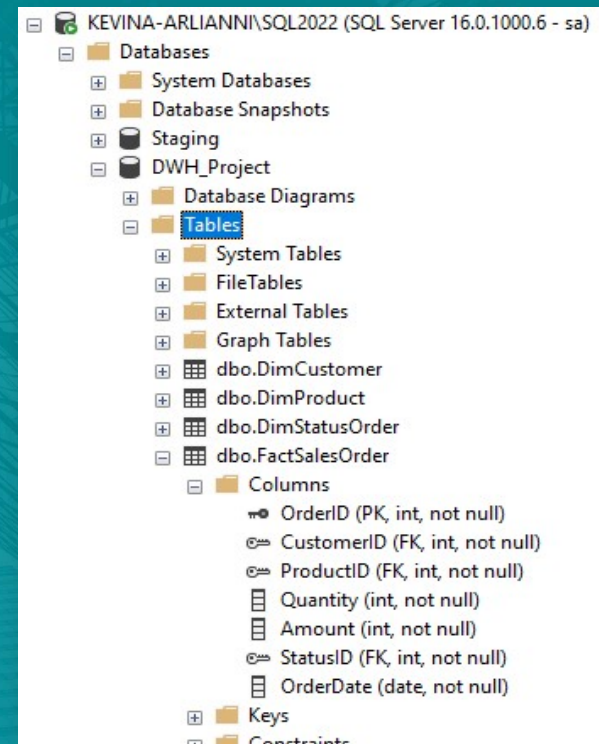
KEVINA-ARLIANNI\SQL2022 (SQL Server 16.0.1000.6 - sa)
Databases
System Databases
Database Snapshots
Staging
DWH_Project
Database Diagrams
Tables
System Tables
FileTables
External Tables
Graph Tables
dbo.DimCustomer
dbo.DimProduct
dbo.DimStatusOrder
dbo.FactSalesOrder
Columns
OrderID (PK, int, not null)
CustomerID (FK, int, not null)
ProductID (FK, int, not null)
Quantity (int, not null)
Amount (int, not null)
StatusID (FK, int, not null)
OrderDate (date, not null)
Keys
Constraints